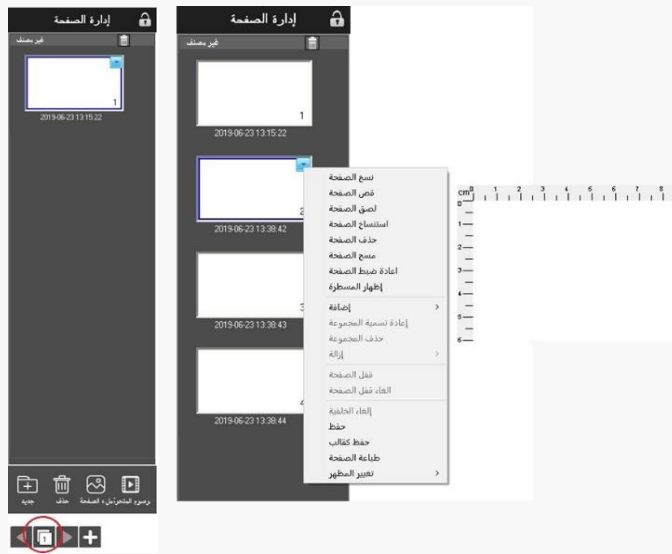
إدارة الصفحة

غير مصنف

1

2019-06-23 13:15:22

جديد حذف خلفية الصفحة رسوم المتحركة

إدارة الصفحة

غير مصنف

1

2019-06-23 13:15:22

2

2019-06-23 13:38:42

3

2019-06-23 13:38:43

4

2019-06-23 13:38:44

نسخ الصفحة
قص الصفحة
لصق الصفحة
استنساخ الصفحة
حذف الصفحة
مسح الصفحة
اعادة ضبط الصفحة
إظهار المسطرة
إضافة
إعادة تسمية المجموعة
حذف المجموعة
إزالة
قفل الصفحة
الغاء قفل الصفحة
إلغاء الخلفية
حفظ
حفظ كقالب
طباعة الصفحة
تغيير المظهر

cm 0 1 2 3 4 5 6 7 8

0 1 2 3 4 5 6